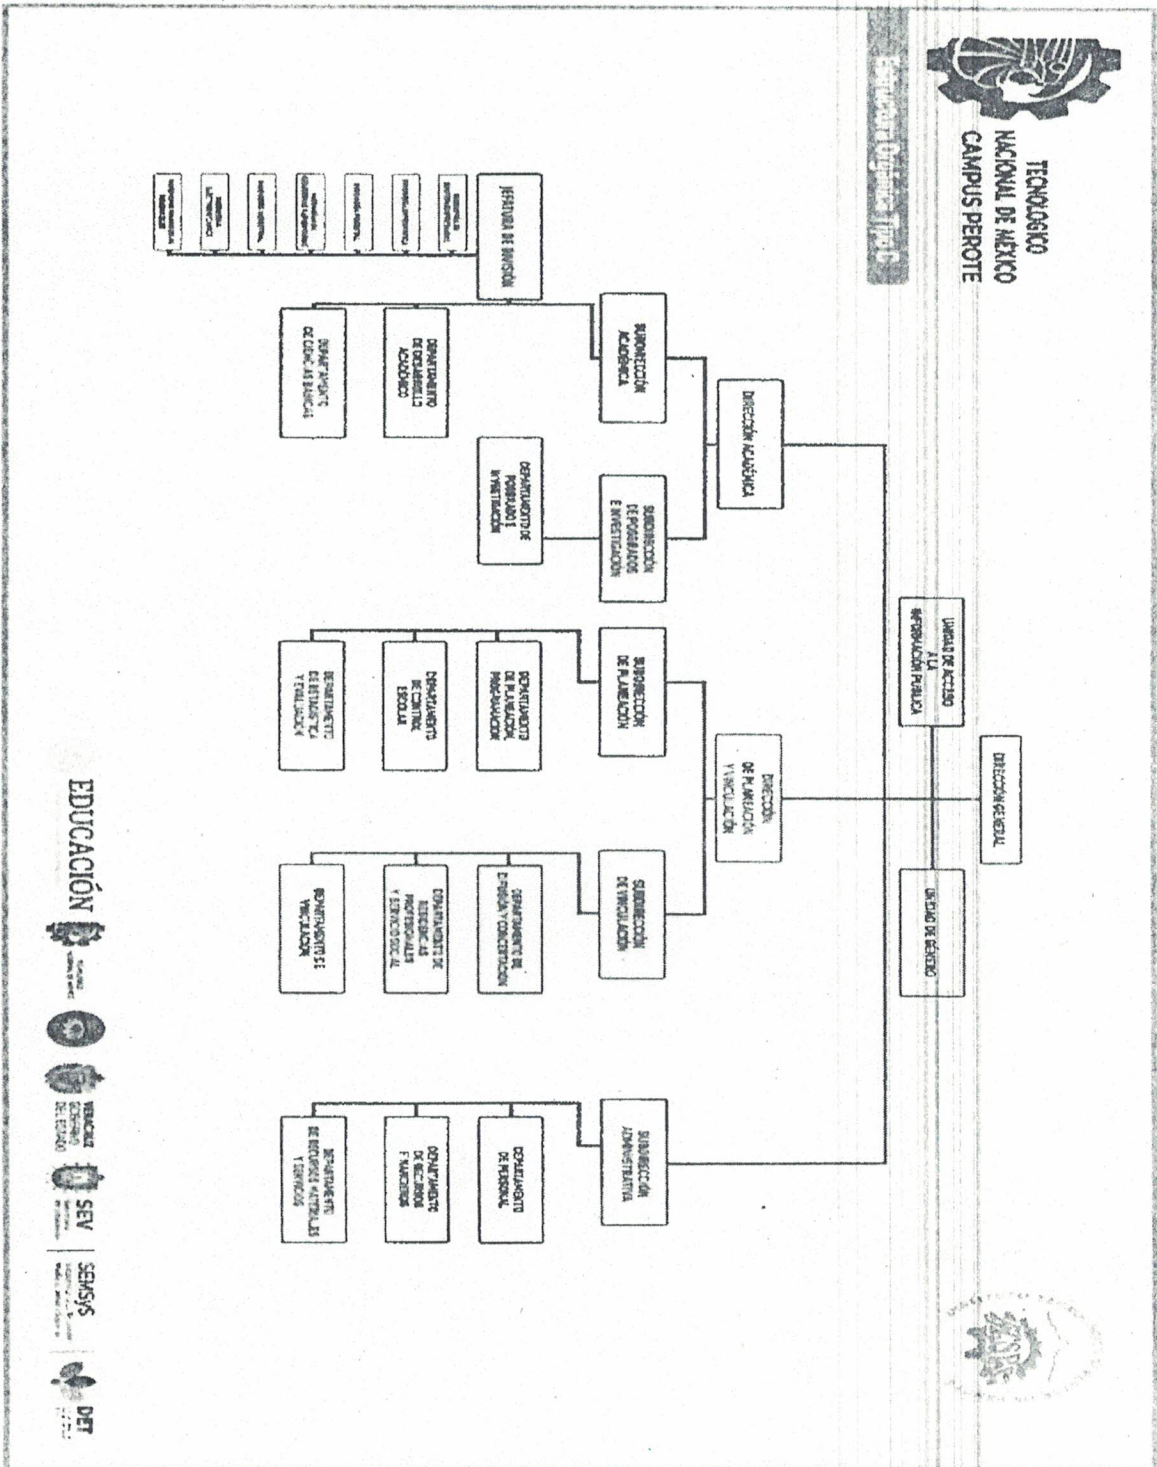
TECNOLÓGICO NACIONAL DE MÉXICO CAMPUS PEROTE

Estructura Orgánica Tipo C

DIRECCIÓN GENERAL

UNIDAD DE ACCESO A LA INFORMACIÓN PÚBLICA

UNIDAD DE GÉNERO

DIRECCIÓN ACADÉMICA

DIRECCIÓN DE PLANEACIÓN Y VINCULACIÓN

SUBDIRECCIÓN ACADÉMICA

SUBDIRECCIÓN DE POSGRADO E INVESTIGACIÓN

SUBDIRECCIÓN DE PLANEACIÓN

SUBDIRECCIÓN DE VINCULACIÓN

SUBDIRECCIÓN ADMINISTRATIVA

JEFATURA DE DIVISIÓN

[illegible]

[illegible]

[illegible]

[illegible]

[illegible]

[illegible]

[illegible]

DEPARTAMENTO DE DESARROLLO ACADÉMICO

DEPARTAMENTO DE CIENCIAS BÁSICAS

DEPARTAMENTO DE POSGRADO E INVESTIGACIÓN

DEPARTAMENTO DE PLANEACIÓN, PROGRAMACIÓN

DEPARTAMENTO DE CONTROL ESCOLAR

DEPARTAMENTO DE ESTADÍSTICA Y EVALUACIÓN

DEPARTAMENTO DE DIFUSIÓN Y CONCERTACIÓN

DEPARTAMENTO DE RESIDENCIAS PROFESIONALES Y SERVICIO SOCIAL

DEPARTAMENTO DE VINCULACIÓN

DEPARTAMENTO DE PERSONAL

DEPARTAMENTO DE RECURSOS FINANCIEROS

DEPARTAMENTO DE RECURSOS MATERIALES Y SERVICIOS

EDUCACIÓN

VERACRUZ GOBIERNO DEL ESTADO

SEV

SEMSyS

DET